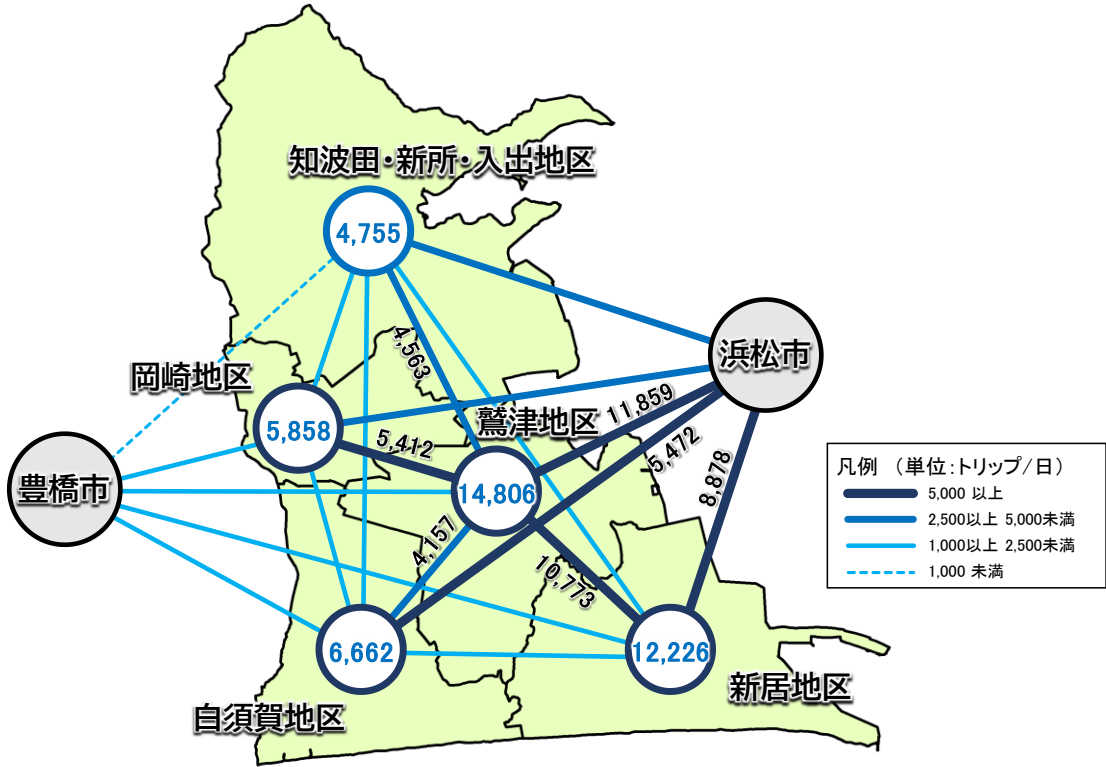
知波田・新所・入出地区

4,755

浜松市

岡崎地区

4,563

5,858

鷲津地区

11,859

5,412

豊橋市

14,806

5,472

8,878

4,157

10,773

6,662

12,226

新居地区

白須賀地区

凡例 （単位：トリップ／日）
5,000 以上
2,500以上 5,000未満
1,000以上 2,500未満
1,000 未満